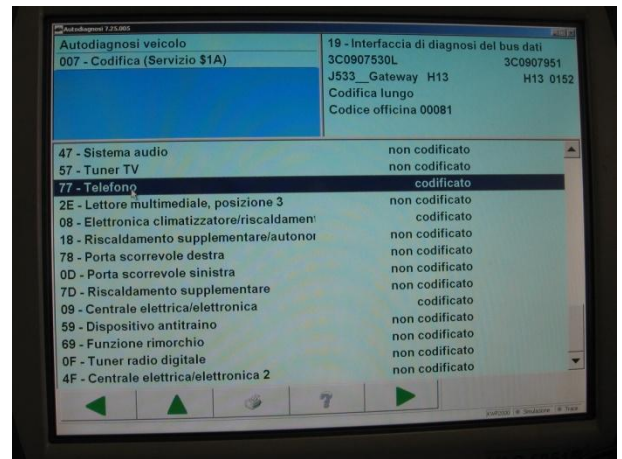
Autodiagnosi 7.25.005

Autodiagnosi veicolo
007 - Codifica (Servizio $1A)

19 - Interfaccia di diagnosi del bus dati
3C0907530L 3C0907951
J533__Gateway H13 H13 0152
Codifica lungo
Codice officina 00081

| | |
|---|---|
| 47 - Sistema audio | non codificato |
| 57 - Tuner TV | non codificato |
| 77 - Telefono | codificato |
| 2E - Lettore multimediale, posizione 3 | non codificato |
| 08 - Elettronica climatizzatore/riscaldament | codificato |
| 18 - Riscaldamento supplementare/autonoi | non codificato |
| 78 - Porta scorrevole destra | non codificato |
| 0D - Porta scorrevole sinistra | non codificato |
| 7D - Riscaldamento supplementare | non codificato |
| 09 - Centrale elettrica/elettronica | codificato |
| 59 - Dispositivo antitraino | non codificato |
| 69 - Funzione rimorchio | non codificato |
| 0F - Tuner radio digitale | non codificato |
| 4F - Centrale elettrica/elettronica 2 | non codificato |

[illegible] Simulazione Trace